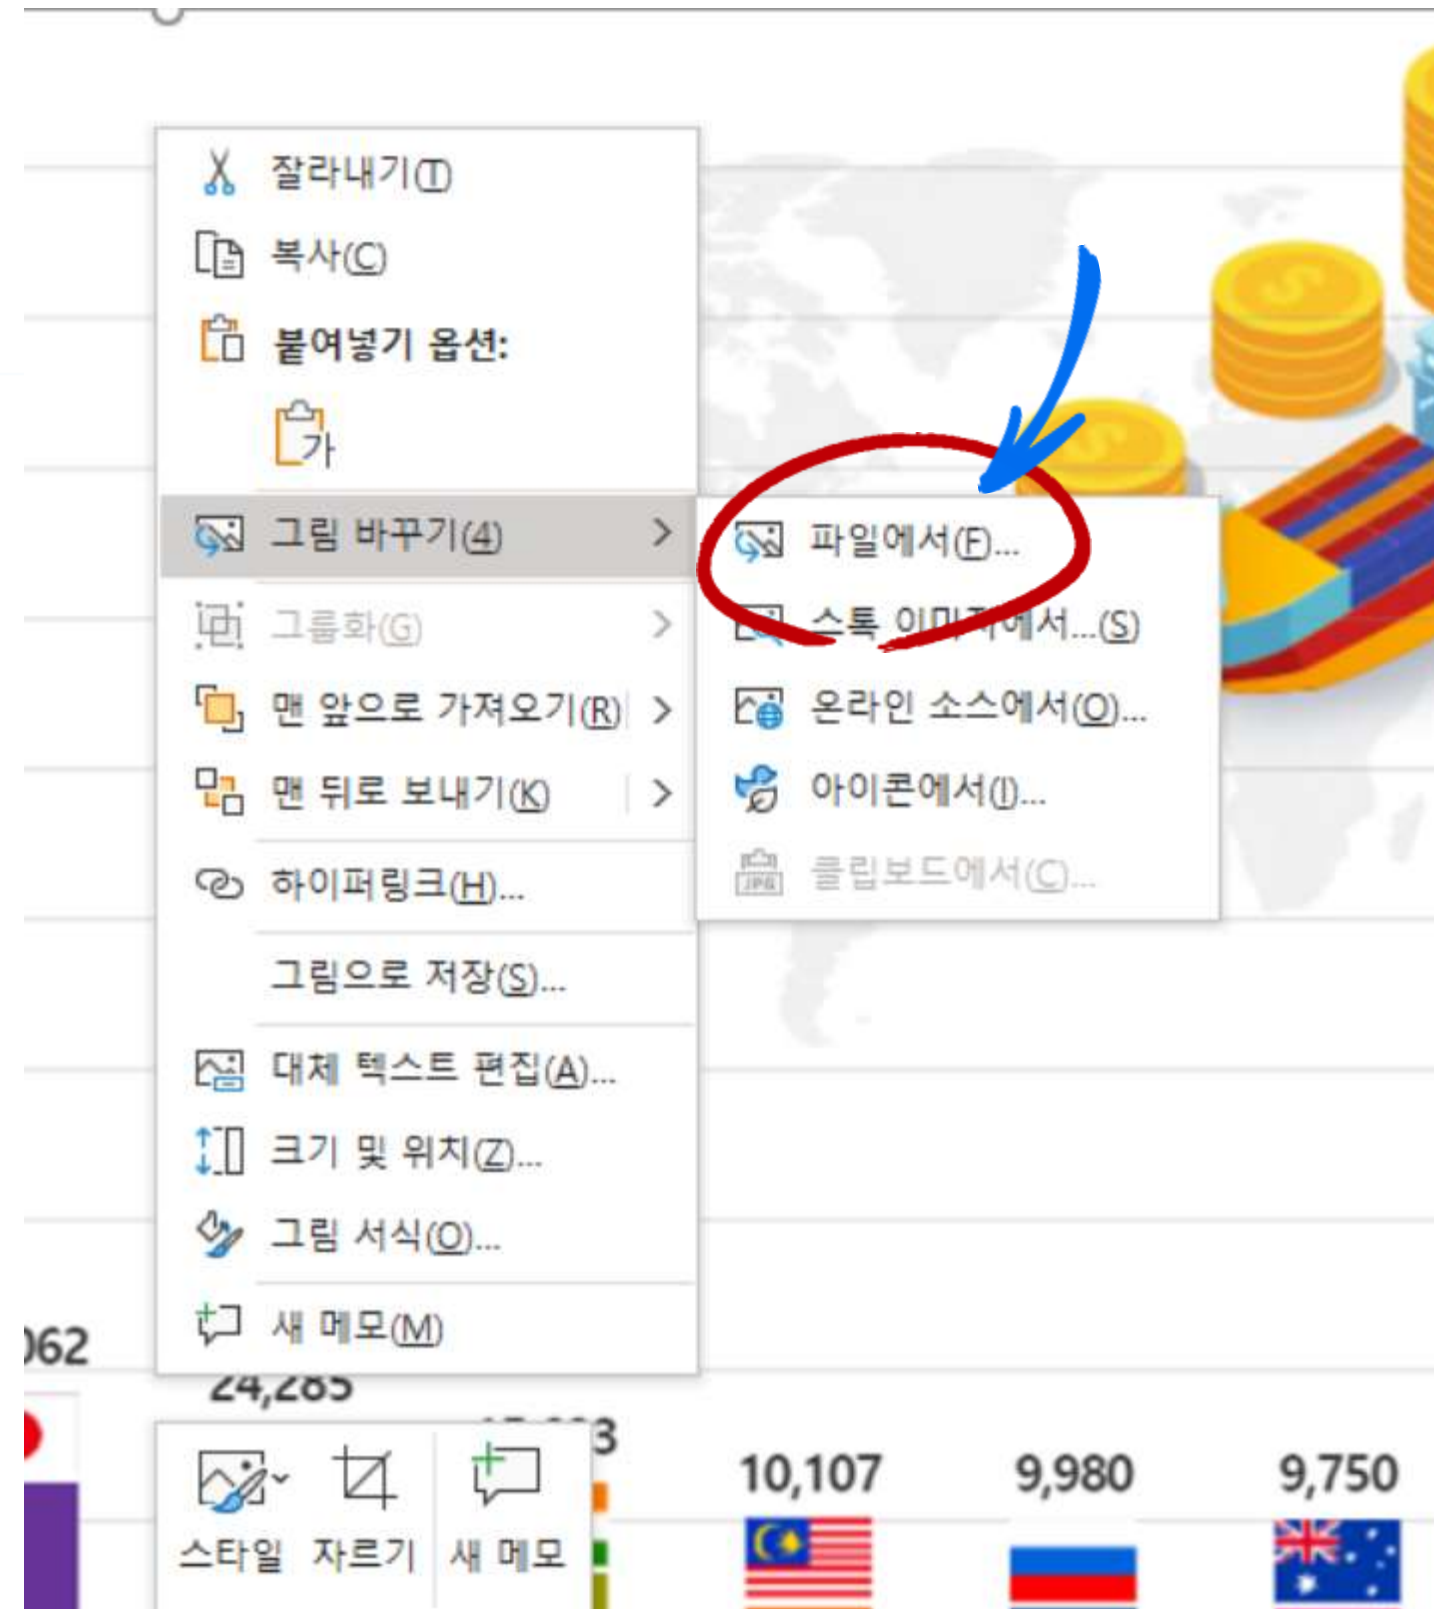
잘라내기(T)
복사(C)
붙여넣기 옵션:
가
그림 바꾸기(A) >
그룹화(G) >
맨 앞으로 가져오기(R) >
맨 뒤로 보내기(K) >
하이퍼링크(H)...
그림으로 저장(S)...
대체 텍스트 편집(A)...
크기 및 위치(Z)...
그림 서식(O)...
새 메모(M)

파일에서(F)...
스톡 이미지에서...(S)
온라인 소스에서(O)...
아이콘에서(I)...
클립보드에서(C)...

062
24,285
3
10,107
9,980
9,750

스타일 자르기 새 메모